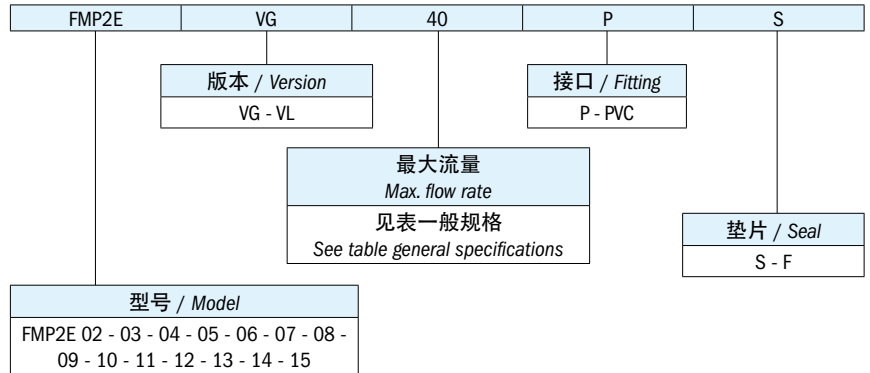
| FMP2E | VG | 40 | P | S |
|---|---|---|---|---|

版本 / *Version*
VG - VL

接口 / *Fitting*
P - PVC

最大流量
*Max. flow rate*
见表一般规格
*See table general specifications*

垫片 / *Seal*
S - F

型号 / *Model*
FMP2E 02 - 03 - 04 - 05 - 06 - 07 - 08 - 09 - 10 - 11 - 12 - 13 - 14 - 15